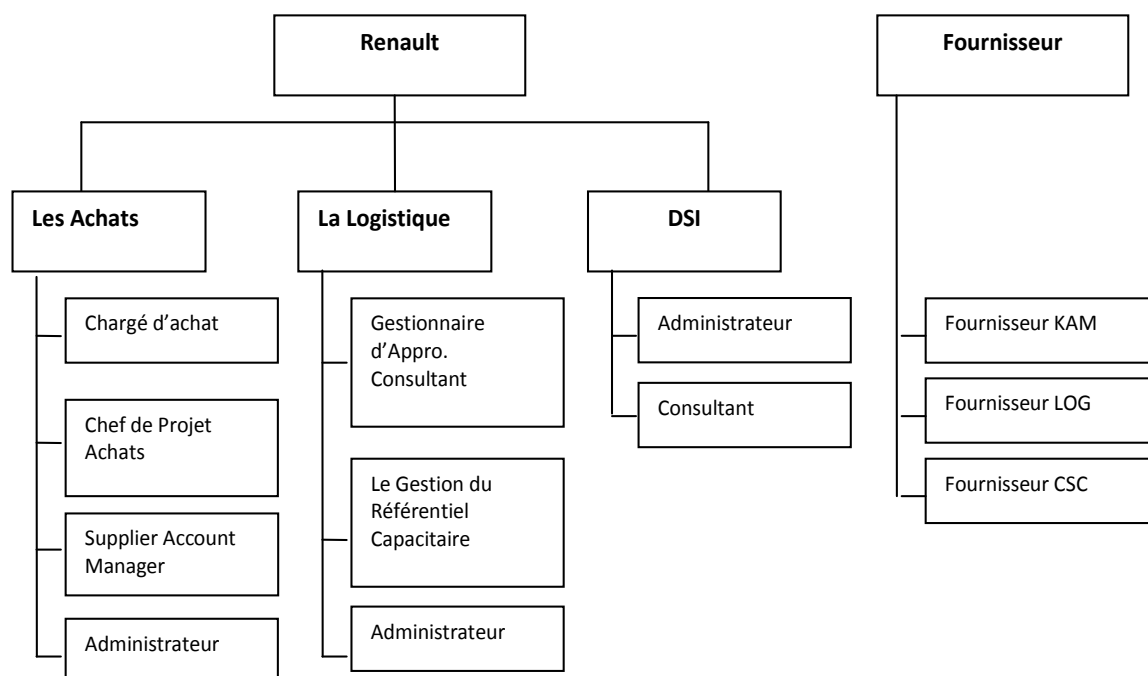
Renault

Fournisseur

Les Achats

La Logistique

DSI

Chargé d'achat

Chef de Projet Achats

Supplier Account Manager

Administrateur

Gestionnaire d'Appro. Consultant

Le Gestion du Référentiel Capacitaire

Administrateur

Administrateur

Consultant

Fournisseur KAM

Fournisseur LOG

Fournisseur CSC